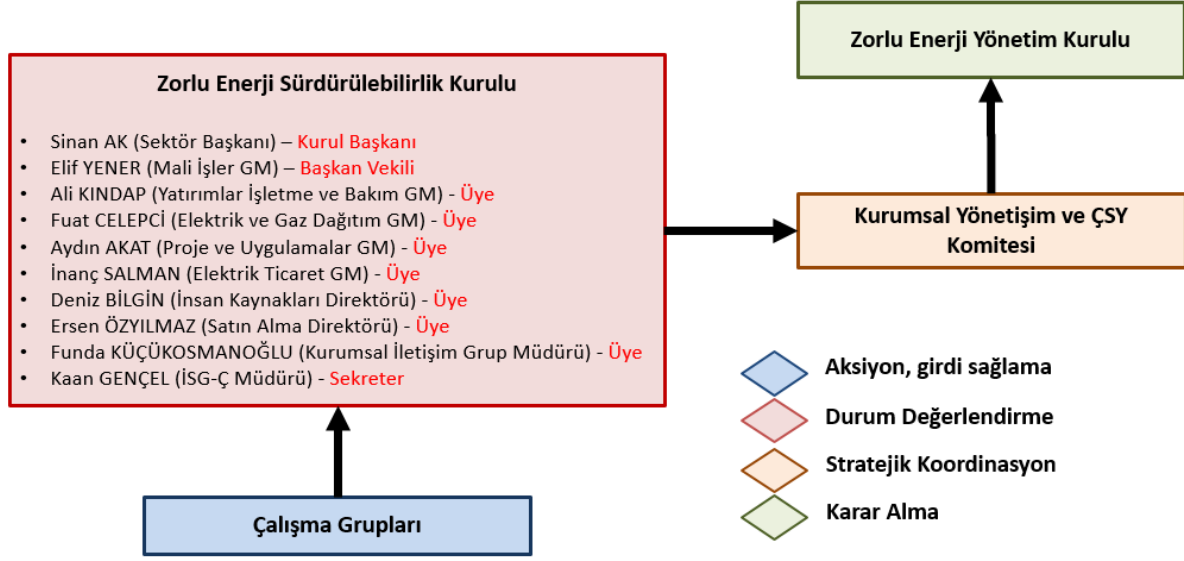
Zorlu Enerji Yönetim Kurulu

Zorlu Enerji Sürdürülebilirlik Kurulu

- Sinan AK (Sektör Başkanı) – Kurul Başkanı
- Elif YENER (Mali İşler GM) – Başkan Vekili
- Ali KINDAP (Yatırımlar İşletme ve Bakım GM) - Üye
- Fuat CELEPCİ (Elektrik ve Gaz Dağıtım GM) - Üye
- Aydın AKAT (Proje ve Uygulamalar GM) - Üye
- İnanç SALMAN (Elektrik Ticaret GM) - Üye
- Deniz BİLGİN (İnsan Kaynakları Direktörü) - Üye
- Ersen ÖZYILMAZ (Satın Alma Direktörü) - Üye
- Funda KÜÇÜKOSMANOĞLU (Kurumsal İletişim Grup Müdürü) - Üye
- Kaan GENÇEL (İSG-Ç Müdürü) - Sekreter

Kurumsal Yönetişim ve ÇSY Komitesi

Çalışma Grupları

Aksiyon, girdi sağlama

Durum Değerlendirme

Stratejik Koordinasyon

Karar Alma